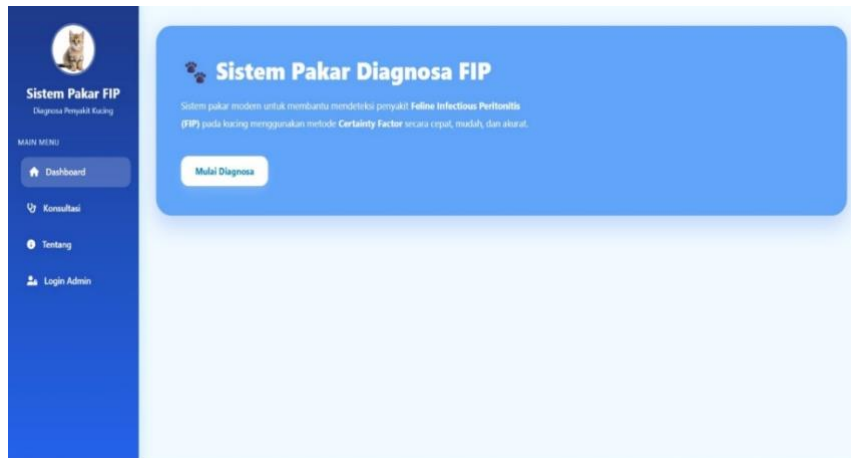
Sistem Pakar FIP
Diagnosa Penyakit Kucing

MAIN MENU

Dashboard

Konsultasi

Tentang

Login Admin

Sistem Pakar Diagnosa FIP

Sistem pakar modern untuk membantu mendeteksi penyakit **Feline Infectious Peritonitis (FIP)** pada kucing menggunakan metode **Certainty Factor** secara cepat, mudah, dan akurat.

Mulai Diagnosa